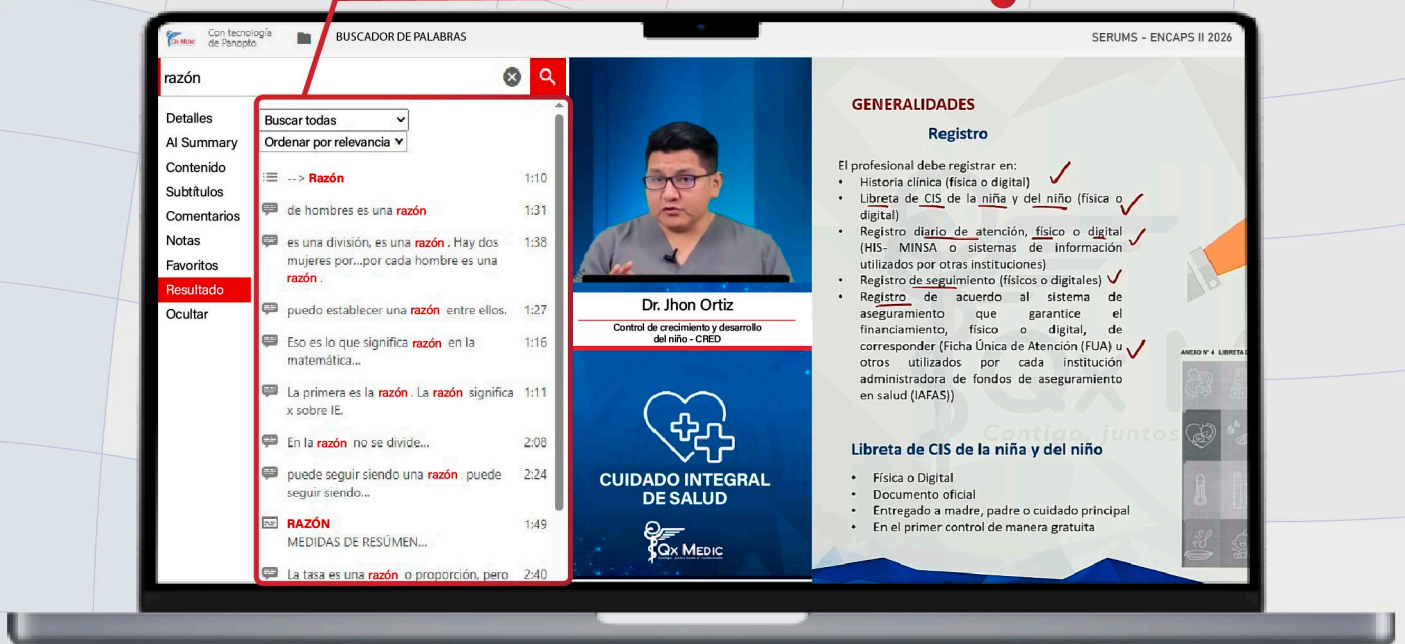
Qx Medic Con tecnología de Panopto

BUSCADOR DE PALABRAS

SERUMS - ENCAPS II 2026

razón

Detalles
AI Summary
Contenido
Subtítulos
Comentarios
Notas
Favoritos
Resultado
Ocultar

Buscar todas
Ordenar por relevancia

--> Razón 1:10

de hombres es una razón 1:31

es una división, es una razón. Hay dos mujeres por...por cada hombre es una razón. 1:38

puedo establecer una razón entre ellos. 1:27

Eso es lo que significa razón en la matemática... 1:16

La primera es la razón. La razón significa x sobre IE. 1:11

En la razón no se divide... 2:08

puede seguir siendo una razón puede seguir siendo... 2:24

RAZÓN 1:49
MEDIDAS DE RESÚMEN...

La tasa es una razón o proporción, pero 2:40

Dr. Jhon Ortiz

Control de crecimiento y desarrollo del niño - CRED

CUIDADO INTEGRAL DE SALUD

Qx MEDIC

GENERALIDADES

Registro

El profesional debe registrar en:
• Historia clínica (física o digital)
• Libreta de CIS de la niña y del niño (física o digital)
• Registro diario de atención, físico o digital (HIS- MINSA o sistemas de información utilizados por otras instituciones)
• Registro de seguimiento (físicos o digitales)
• Registro de acuerdo al sistema de aseguramiento que garantice el financiamiento, físico o digital, de corresponder (Ficha Única de Atención (FUA) u otros utilizados por cada institución administradora de fondos de aseguramiento en salud (IAFAS))

Libreta de CIS de la niña y del niño

• Física o Digital
• Documento oficial
• Entregado a madre, padre o cuidado principal
• En el primer control de manera gratuita

ANEXO N° 4 LIBRETA

Contigo juntos